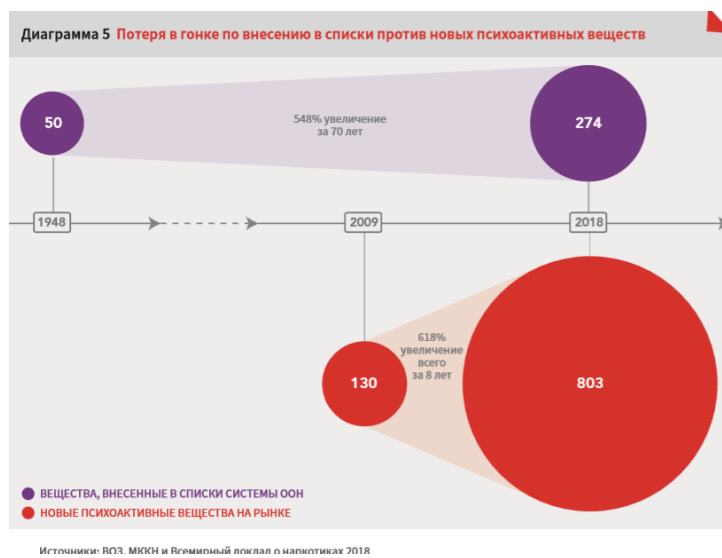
Диаграмма 5 Потеря в гонке по внесению в списки против новых психоактивных веществ

50

548% увеличение за 70 лет

274

1948

2009

2018

618% увеличение всего за 8 лет

130

803

ВЕЩЕСТВА, ВНЕСЕННЫЕ В СПИСКИ СИСТЕМЫ ООН

НОВЫЕ ПСИХОАКТИВНЫЕ ВЕЩЕСТВА НА РЫНКЕ

Источники: ВОЗ, МККН и Всемирный доклад о наркотиках 2018